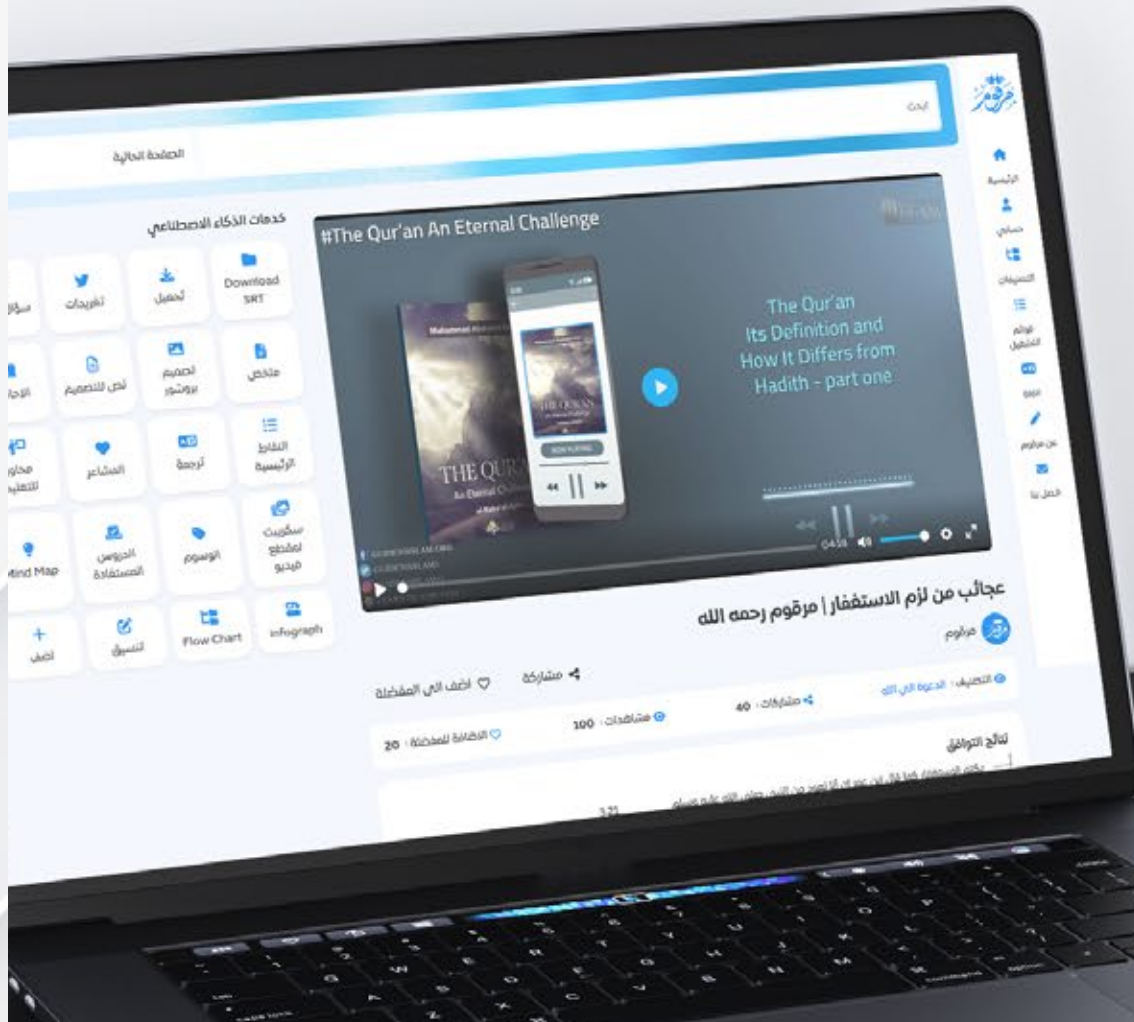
مرقوم

ابحث

الصفحة الحالية

الرئيسية
حسابي
التصنيفات
قوائم التشغيل
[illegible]
عن مرقوم
اتصل بنا

خدمات الذكاء الاصطناعي

Download SRT
تحميل
تغريدات
سؤال
ملخص
تصميم بروشور
نص للتصميم
الإجا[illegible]
النقاط الرئيسية
ترجمة
المشاعر
محاو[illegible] للتعل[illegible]
سكريبت لمقطع فيديو
الوسوم
الدروس المستفادة
Mind Map
Infograph
Flow Chart
تنسيق
أضف

#The Qur'an An Eternal Challenge

The Qur'an
Its Definition and
How It Differs from
Hadith - part one

THE QURAN
An Eternal Challenge

04:58

عجائب من لزم الاستغفار | مرقوم رحمه الله

مرقوم

مشاركة
أضف الى المفضلة

التصنيف: الدعوة الى الله
مشاركات: 40
مشاهدات: 100
الاضافة للمفضلة: 20

نتائج التوافق

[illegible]

3.21